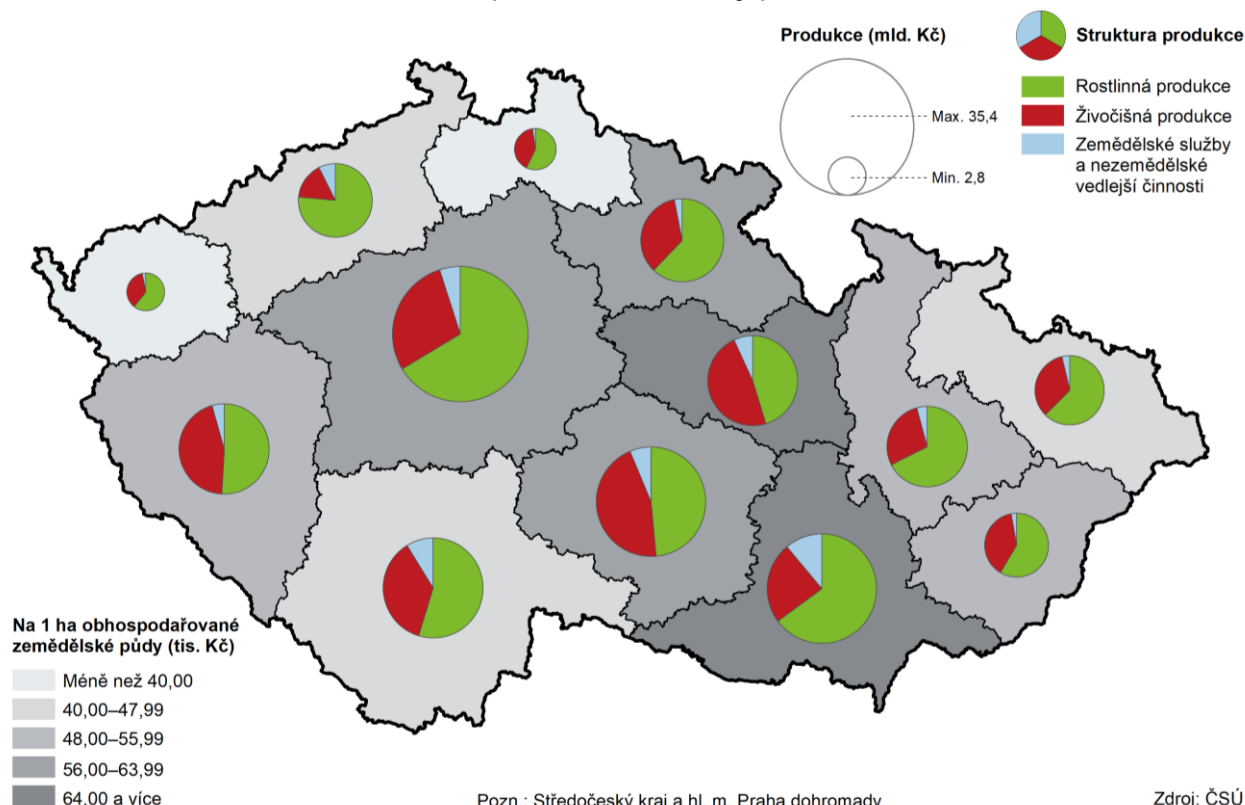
Produkce (mld. Kč)

Max. 35,4

Min. 2,8

Struktura produkce

Rostlinná produkce

Živočišná produkce

Zemědělské služby a nezemědělské vedlejší činnosti

Na 1 ha obhospodařované zemědělské půdy (tis. Kč)

Méně než 40,00

40,00–47,99

48,00–55,99

56,00–63,99

64,00 a více

Pozn.: Středočeský kraj a hl. m. Praha dohromady

Zdroj: ČSÚ